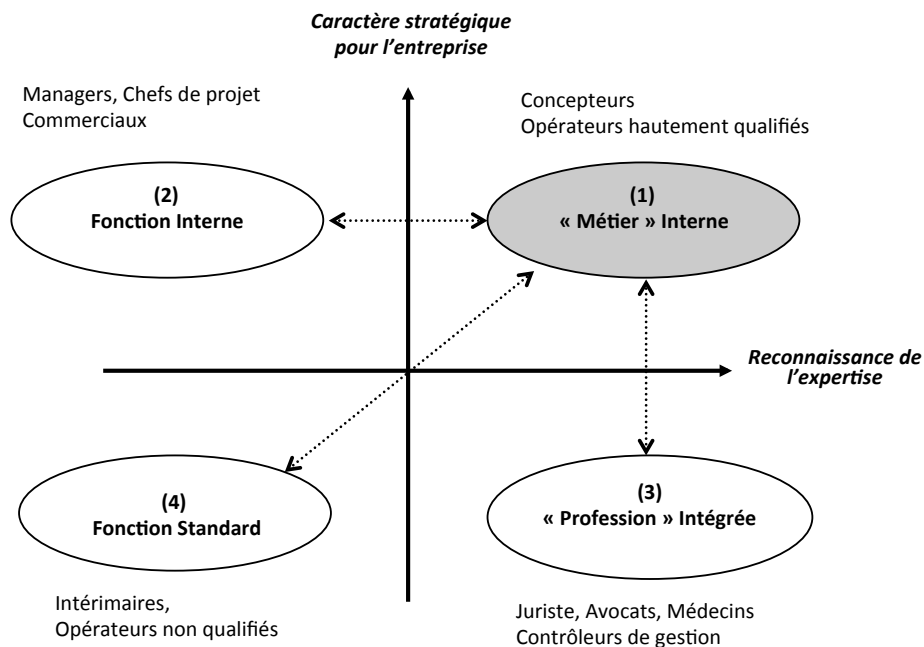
Caractère stratégique pour l'entreprise

Managers, Chefs de projet
Commerciaux

Concepteurs
Opérateurs hautement qualifiés

(2)
Fonction Interne

(1)
« Métier » Interne

Reconnaissance de l'expertise

(4)
Fonction Standard

(3)
« Profession » Intégrée

Intérimaires,
Opérateurs non qualifiés

Juriste, Avocats, Médecins
Contrôleurs de gestion